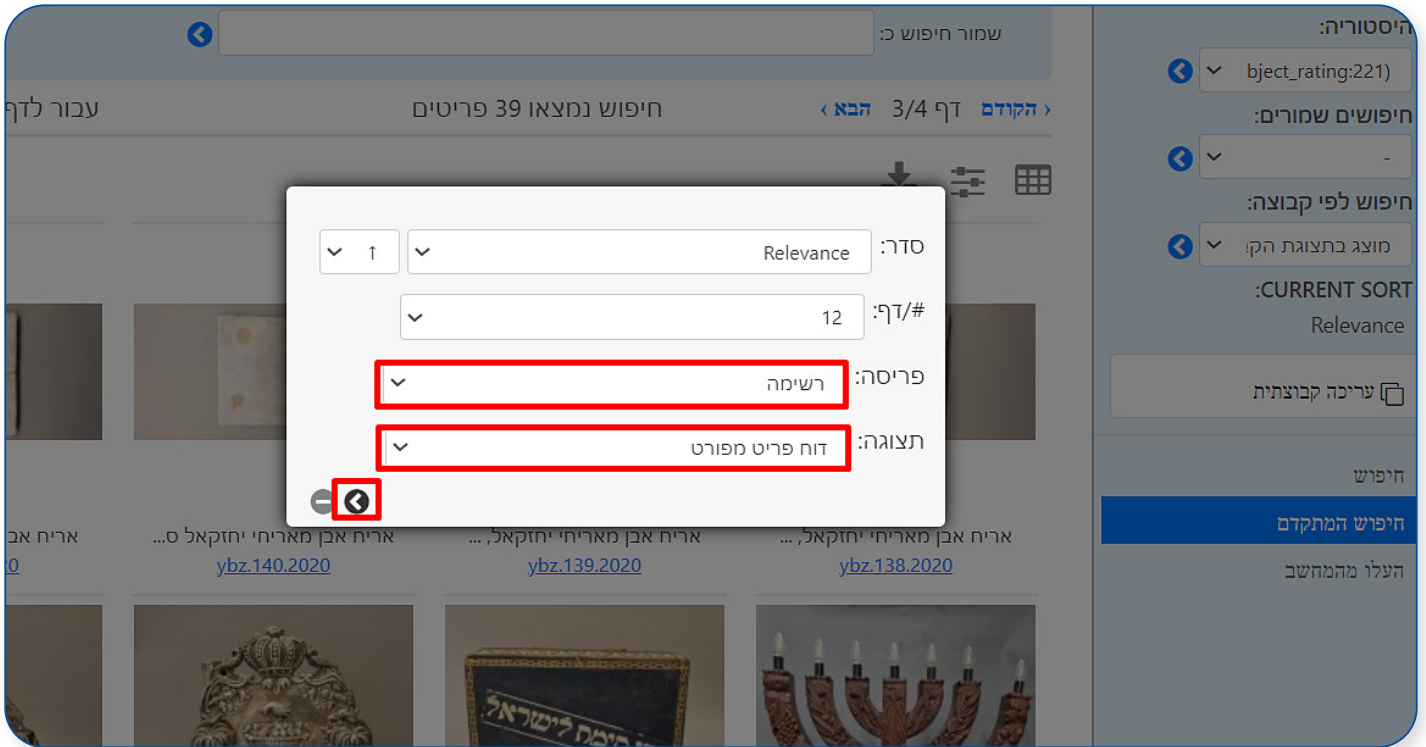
היסטוריה:
bject_rating:221)
חיפושים שמורים:
-
חיפוש לפי קבוצה:
מוצג בתצוגת הק:
CURRENT SORT:
Relevance
עריכה קבוצתית
חיפוש
חיפוש המתקדם
העלו מהמחשב

שמור חיפוש כ:
‹ הקודם דף 3/4 הבא ›
חיפוש נמצאו 39 פריטים
עבור לדף

סדר: Relevance ↑
#/דף: 12
פריסה: רשימה
תצוגה: דוח פריט מפורט

אריח אבן מאריחי יחזקאל, ...
ybz.138.2020
אריח אבן מאריחי יחזקאל, ...
ybz.139.2020
אריח אבן מאריחי יחזקאל ס...
ybz.140.2020
אריח אב
20